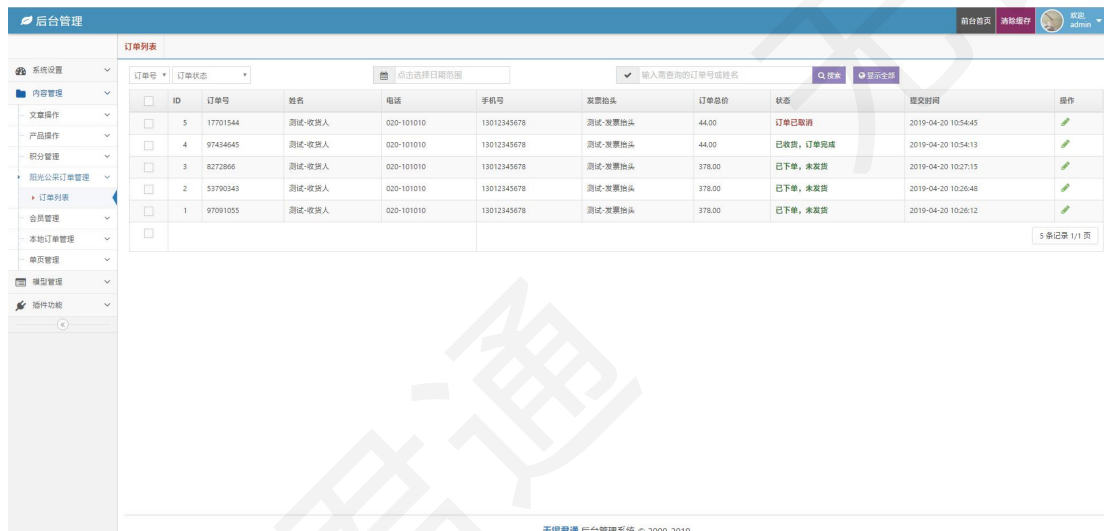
后台管理

前台首页 清除缓存 欢迎, admin

系统设置
内容管理
文章操作
产品操作
积分管理
阳光公采订单管理
订单列表
会员管理
本地订单管理
单页管理
模型管理
插件功能

订单列表

订单号 订单状态 点击选择日期范围 输入需查询的订单号或姓名 搜索 显示全部

| | ID | 订单号 | 姓名 | 电话 | 手机号 | 发票抬头 | 订单总价 | 状态 | 提交时间 | 操作 |
|---|---|---|---|---|---|---|---|---|---|---|
| | 5 | 17701544 | 测试-收货人 | 020-101010 | 13012345678 | 测试-发票抬头 | 44.00 | 订单已取消 | 2019-04-20 10:54:45 | |
| | 4 | 97434645 | 测试-收货人 | 020-101010 | 13012345678 | 测试-发票抬头 | 44.00 | 已收货，订单完成 | 2019-04-20 10:54:13 | |
| | 3 | 8272866 | 测试-收货人 | 020-101010 | 13012345678 | 测试-发票抬头 | 378.00 | 已下单，未发货 | 2019-04-20 10:27:15 | |
| | 2 | 53790343 | 测试-收货人 | 020-101010 | 13012345678 | 测试-发票抬头 | 378.00 | 已下单，未发货 | 2019-04-20 10:26:48 | |
| | 1 | 97091055 | 测试-收货人 | 020-101010 | 13012345678 | 测试-发票抬头 | 378.00 | 已下单，未发货 | 2019-04-20 10:26:12 | |

5 条记录 1/1 页

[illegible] 后台管理系统 © 2009-2019